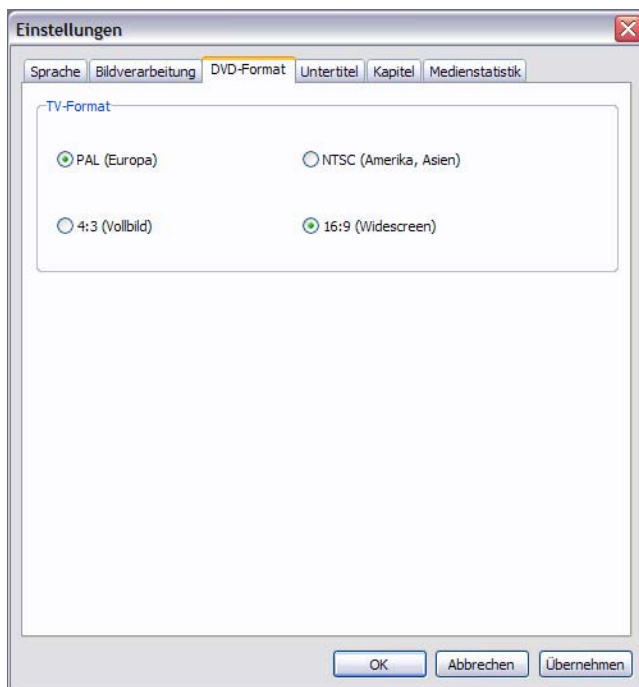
Einstellungen

Sprache | Bildverarbeitung | DVD-Format | Untertitel | Kapitel | Medienstatistik

TV-Format

PAL (Europa)

NTSC (Amerika, Asien)

4:3 (Vollbild)

16:9 (Widescreen)

OK | Abbrechen | Übernehmen